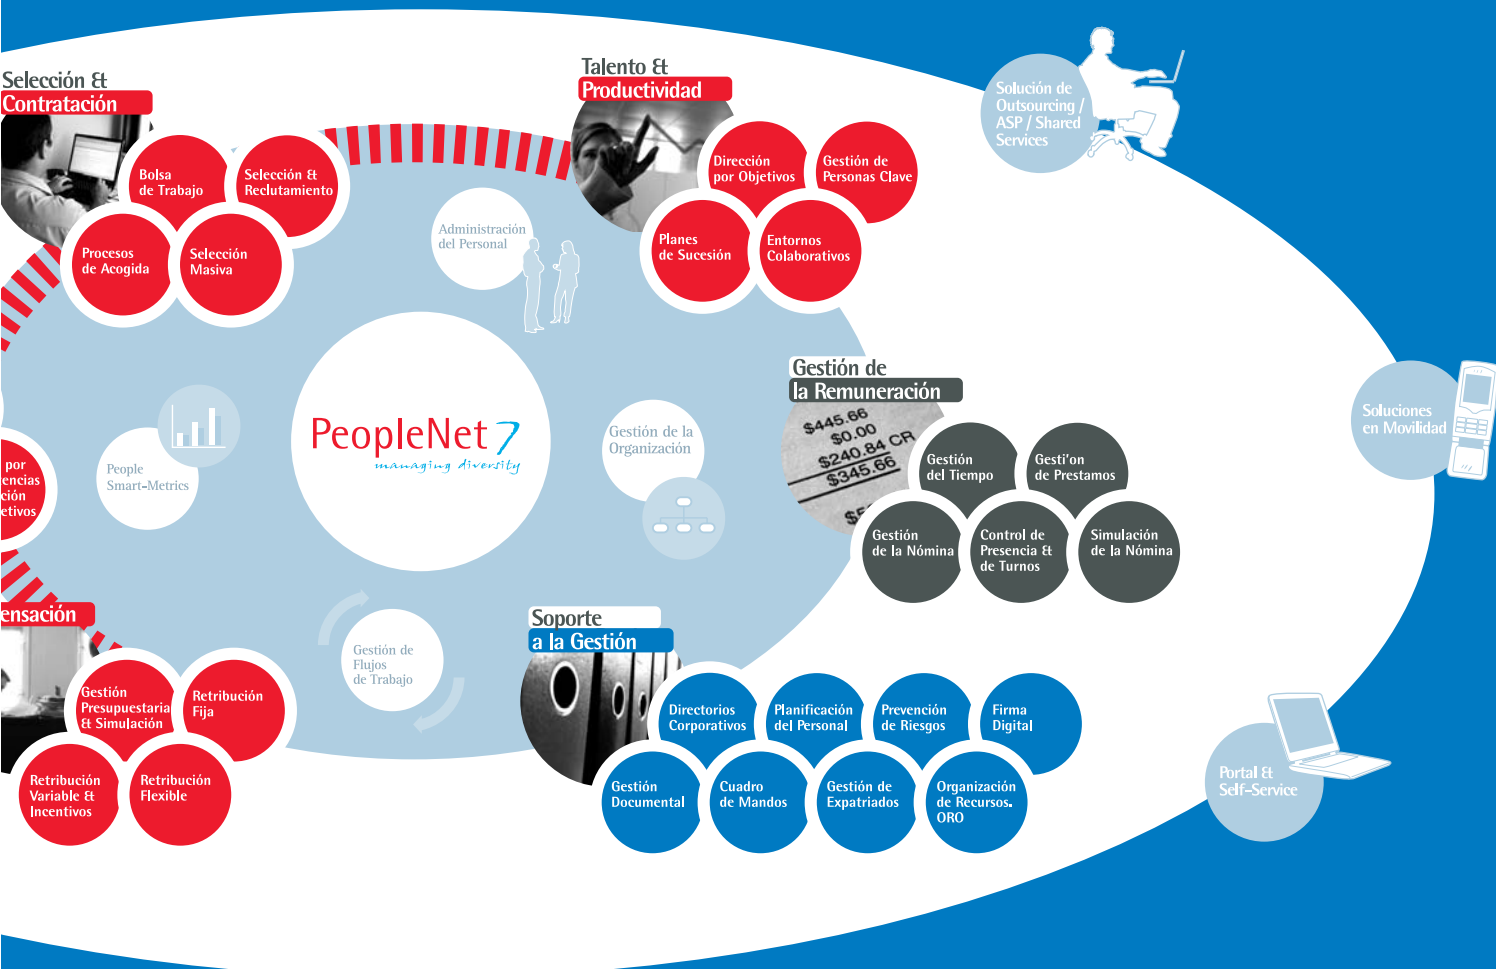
Selección & Contratación

Bolsa de Trabajo

Selección & Reclutamiento

Procesos de Acogida

Selección Masiva

Talento & Productividad

Dirección por Objetivos

Gestión de Personas Clave

Planes de Sucesión

Entornos Colaborativos

Solución de Outsourcing / ASP / Shared Services

Administración del Personal

PeopleNet 7
managing diversity

People Smart-Metrics

Gestión de la Organización

por
encias
ción
etivos

Gestión de la Remuneración

$445.66
$0.00
$240.84 CR
$345.66

Gestión del Tiempo

Gesti'on de Prestamos

Gestión de la Nómina

Control de Presencia & de Turnos

Simulación de la Nómina

Soluciones en Movilidad

ensación

Gestión Presupuestaria & Simulación

Retribución Fija

Retribución Variable & Incentivos

Retribución Flexible

Gestión de Flujos de Trabajo

Soporte a la Gestión

Directorios Corporativos

Planificación del Personal

Prevención de Riesgos

Firma Digital

Gestión Documental

Cuadro de Mandos

Gestión de Expatriados

Organización de Recursos. ORO

Portal & Self-Service